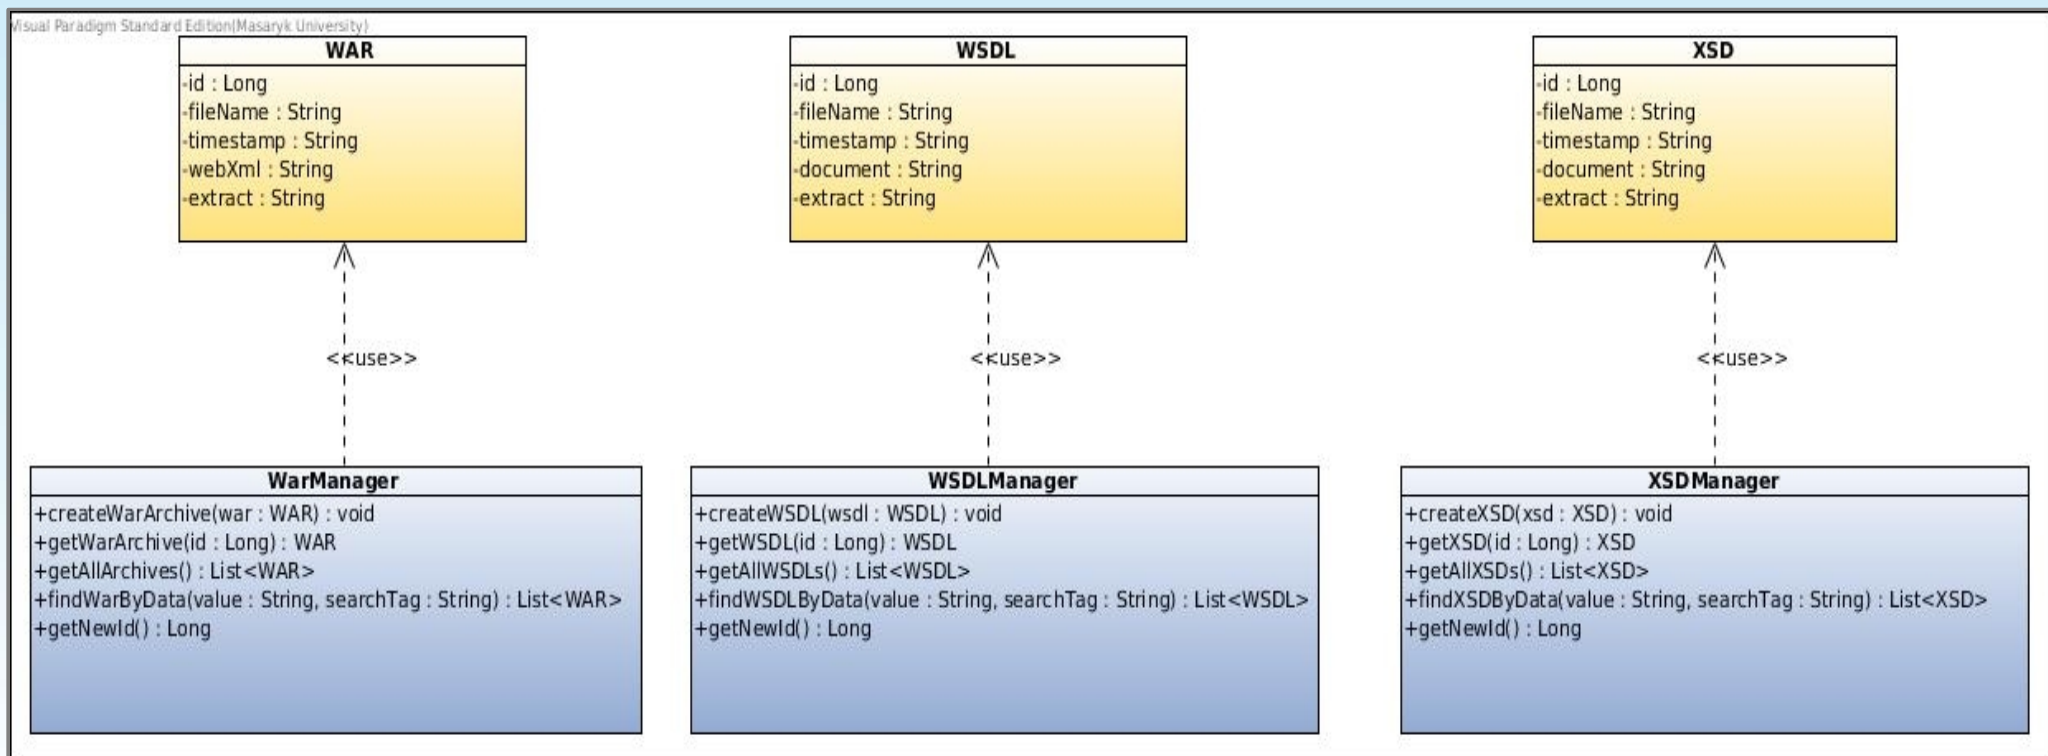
Visual Paradigm Standard Edition(Masaryk University)

WAR
-id : Long
-fileName : String
-timestamp : String
-webXml : String
-extract : String

WSDL
-id : Long
-fileName : String
-timestamp : String
-document : String
-extract : String

XSD
-id : Long
-fileName : String
-timestamp : String
-document : String
-extract : String

<<use>>

<<use>>

<<use>>

WarManager
+createWarArchive(war : WAR) : void
+getWarArchive(id : Long) : WAR
+getAllArchives() : List<WAR>
+findWarByData(value : String, searchTag : String) : List<WAR>
+getNewId() : Long

WSDLManager
+createWSDL(wsdl : WSDL) : void
+getWSDL(id : Long) : WSDL
+getAllWSDLs() : List<WSDL>
+findWSDLByData(value : String, searchTag : String) : List<WSDL>
+getNewId() : Long

XSDManager
+createXSD(xsd : XSD) : void
+getXSD(id : Long) : XSD
+getAllXSDs() : List<XSD>
+findXSDByData(value : String, searchTag : String) : List<XSD>
+getNewId() : Long